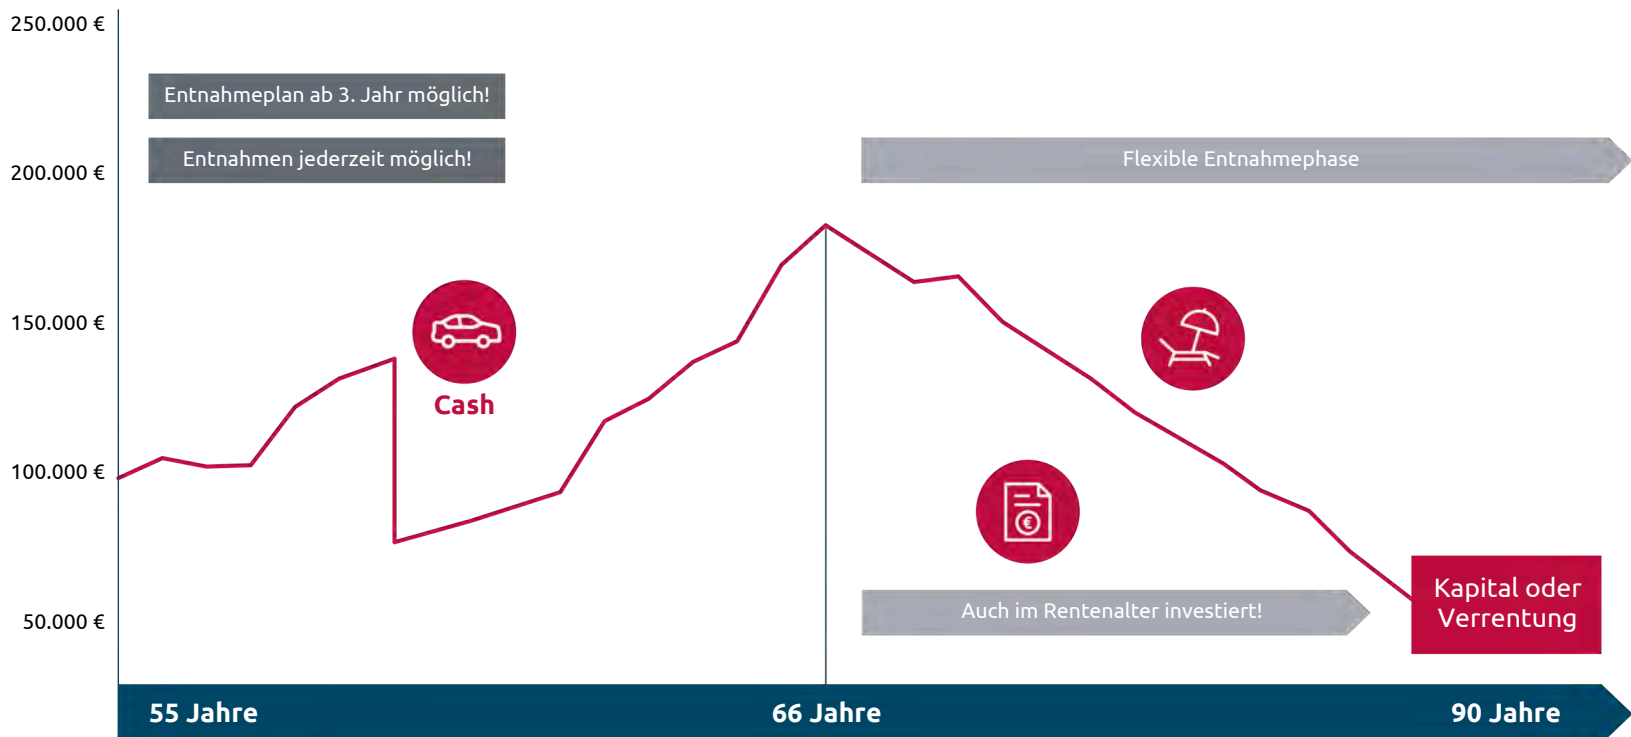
250.000 €

Entnahmeplan ab 3. Jahr möglich!

Entnahmen jederzeit möglich!

200.000 €

Flexible Entnahmephase

150.000 €

Cash

100.000 €

Auch im Rentenalter investiert!

Kapital oder Verrentung

50.000 €

55 Jahre

66 Jahre

90 Jahre